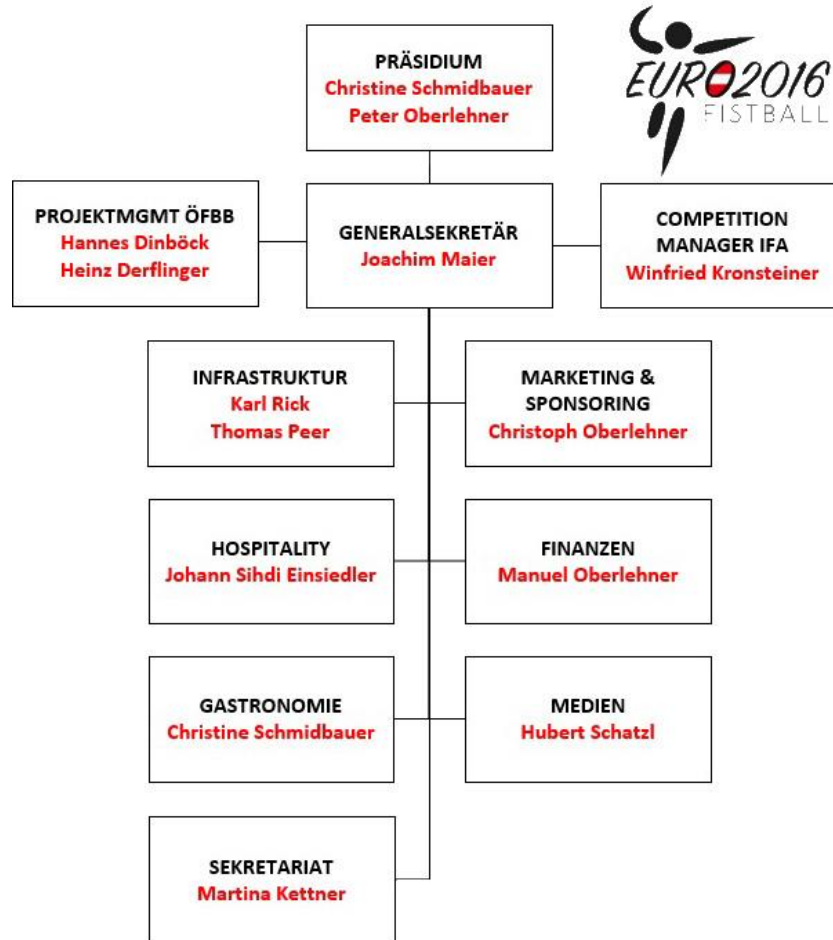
PRÄSIDIUM
Christine Schmidbauer
Peter Oberlehner

EURO2016
FISTBALL

PROJEKTMGMT ÖFBB
Hannes Dinböck
Heinz Derflinger

GENERALSEKRETÄR
Joachim Maier

COMPETITION MANAGER IFA
Winfried Kronsteiner

INFRASTRUKTUR
Karl Rick
Thomas Peer

MARKETING & SPONSORING
Christoph Oberlehner

HOSPITALITY
Johann Sihdi Einsiedler

FINANZEN
Manuel Oberlehner

GASTRONOMIE
Christine Schmidbauer

MEDIEN
Hubert Schatzl

SEKRETARIAT
Martina Kettner